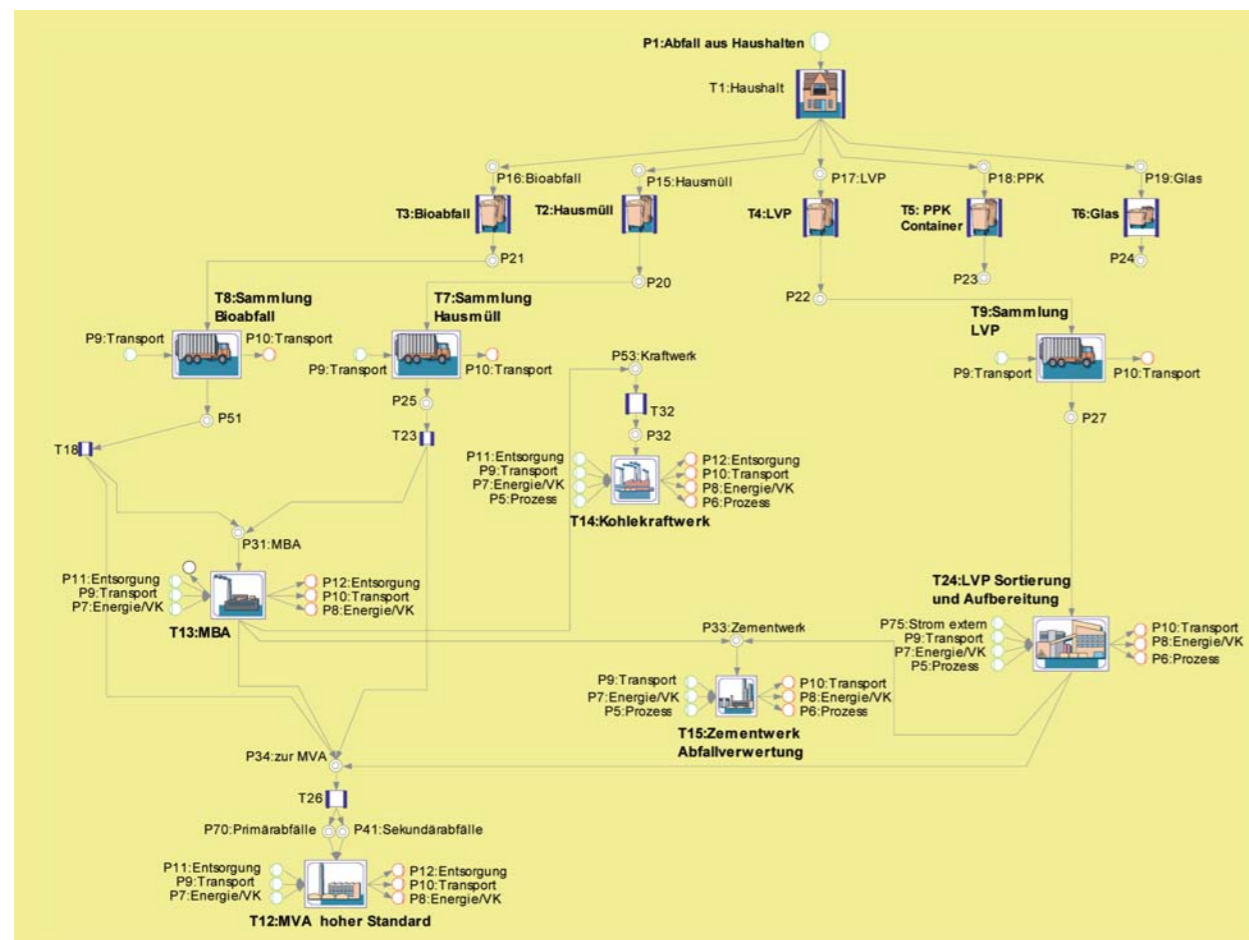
P1:Abfall aus Haushalten

T1:Haushalt

P16:Bioabfall
P15:Hausmüll
P17:LVP
P18:PPK
P19:Glas

T3:Bioabfall
T2:Hausmüll
T4:LVP
T5: PPK Container
T6:Glas

P21
P20
P23
P24
P22

T8:Sammlung Bioabfall
P9:Transport
P10:Transport

T7:Sammlung Hausmüll
P9:Transport
P10:Transport

T9:Sammlung LVP
P9:Transport
P10:Transport

P53:Kraftwerk
T32
P32

P51
P25
T23
T18
P27

P11:Entsorgung
P9:Transport
P7:Energie/VK
P5:Prozess
P12:Entsorgung
P10:Transport
P8:Energie/VK
P6:Prozess
T14:Kohlekraftwerk

P31:MBA
P11:Entsorgung
P9:Transport
P7:Energie/VK
P12:Entsorgung
P10:Transport
P8:Energie/VK
T13:MBA

T24:LVP Sortierung und Aufbereitung
P75:Strom extern
P9:Transport
P7:Energie/VK
P5:Prozess
P10:Transport
P8:Energie/VK
P6:Prozess

P33:Zementwerk
P9:Transport
P7:Energie/VK
P5:Prozess
P10:Transport
P8:Energie/VK
P6:Prozess
T15:Zementwerk Abfallverwertung

P34:zur MVA
T26
P70:Primärabfälle
P41:Sekundärabfälle

P11:Entsorgung
P9:Transport
P7:Energie/VK
P12:Entsorgung
P10:Transport
P8:Energie/VK
T12:MVA hoher Standard